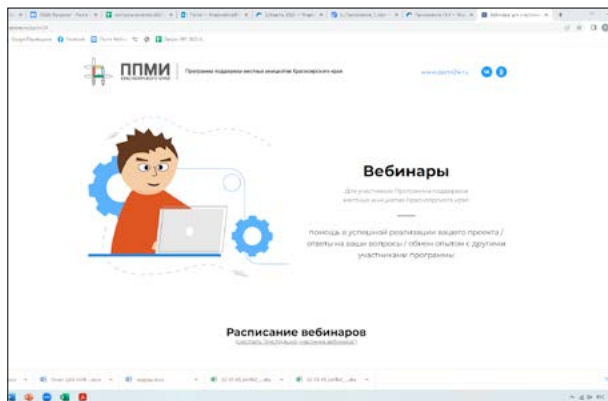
ППМИ
КРАСНОЯРСКОГО КРАЯ

Программа поддержки местных инициатив Красноярского края

www.ppmi24.ru

Вебинары

Для участников Программы поддержки местных инициатив Красноярского края

помощь в успешной реализации вашего проекта / ответы на ваши вопросы / обмен опытом с другими участниками программы

Расписание вебинаров

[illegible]